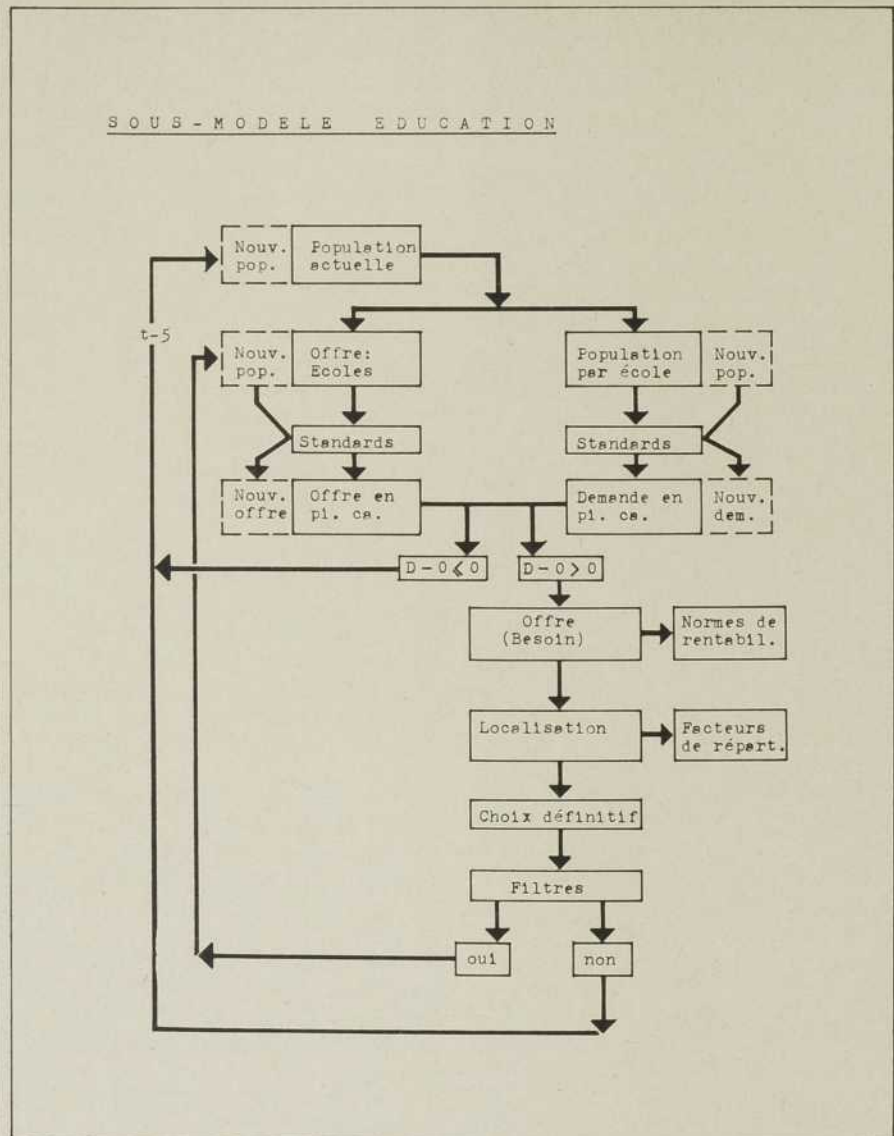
SOUS-MODELE EDUCATION

Nouv. pop.

Population actuelle

t-5

Nouv. pop.

Offre: Ecoles

Population par école

Nouv. pop.

Standards

Standards

Nouv. offre

Offre en pl. ca.

Demande en pl. ca.

Nouv. dem.

$D-O \leqslant 0$

$D-O > 0$

Offre (Besoin)

Normes de rentabil.

Localisation

Facteurs de répart.

Choix définitif

Filtres

oui

non